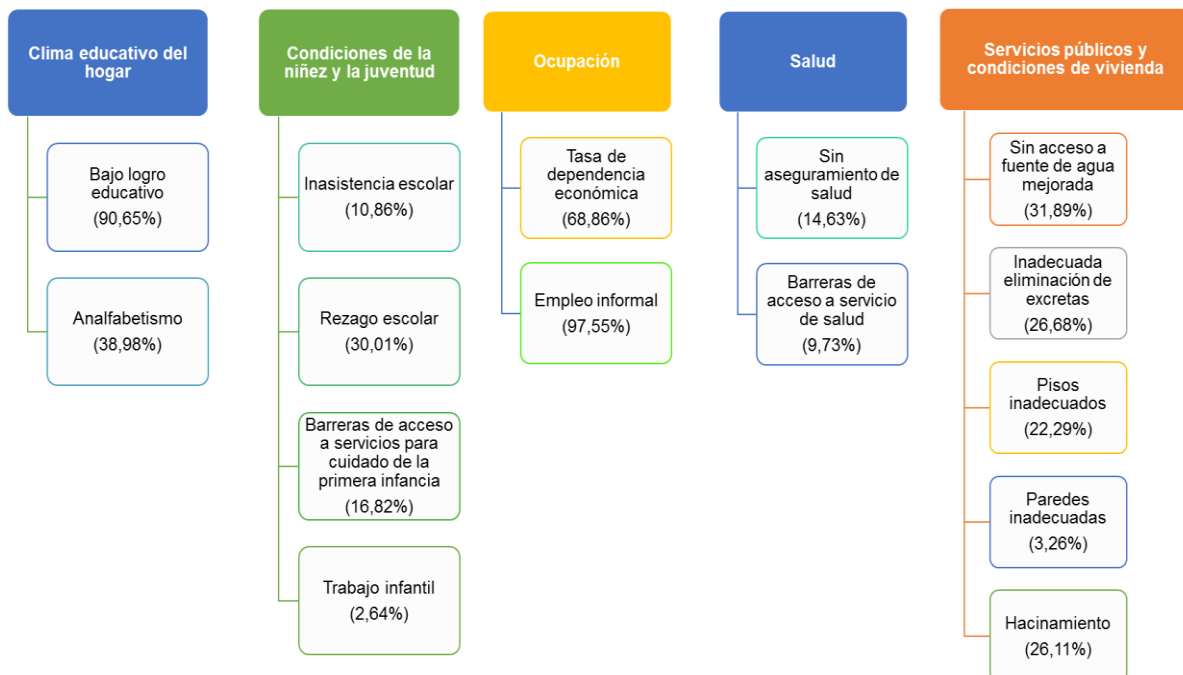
Clima educativo del hogar

Bajo logro educativo (90,65%)

Analfabetismo (38,98%)

Condiciones de la niñez y la juventud

Inasistencia escolar (10,86%)

Rezago escolar (30,01%)

Barreras de acceso a servicios para cuidado de la primera infancia (16,82%)

Trabajo infantil (2,64%)

Ocupación

Tasa de dependencia económica (68,86%)

Empleo informal (97,55%)

Salud

Sin aseguramiento de salud (14,63%)

Barreras de acceso a servicio de salud (9,73%)

Servicios públicos y condiciones de vivienda

Sin acceso a fuente de agua mejorada (31,89%)

Inadecuada eliminación de excretas (26,68%)

Pisos inadecuados (22,29%)

Paredes inadecuadas (3,26%)

Hacinamiento (26,11%)